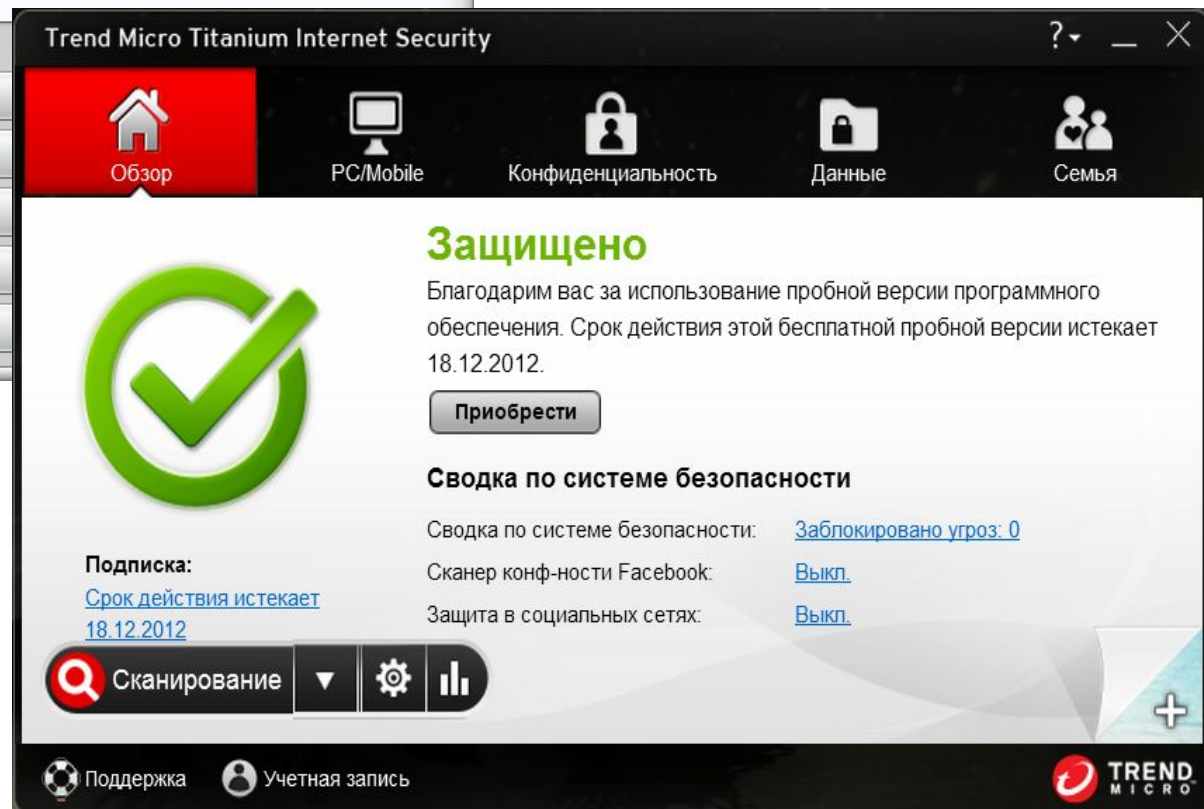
Trend Micro Titanium Internet Security

?

Обзор PC/Mobile Конфиденциальность Данные Семья

Защищено

Благодарим вас за использование пробной версии программного обеспечения. Срок действия этой бесплатной пробной версии истекает 18.12.2012.

Приобрести

Сводка по системе безопасности

| | |
|---|---|
| Сводка по системе безопасности: | Заблокировано угроз: 0 |
| Сканер конф-ности Facebook: | Выкл. |
| Защита в социальных сетях: | Выкл. |

Подписка:
Срок действия истекает 18.12.2012

Сканирование

Поддержка Учетная запись

TREND MICRO